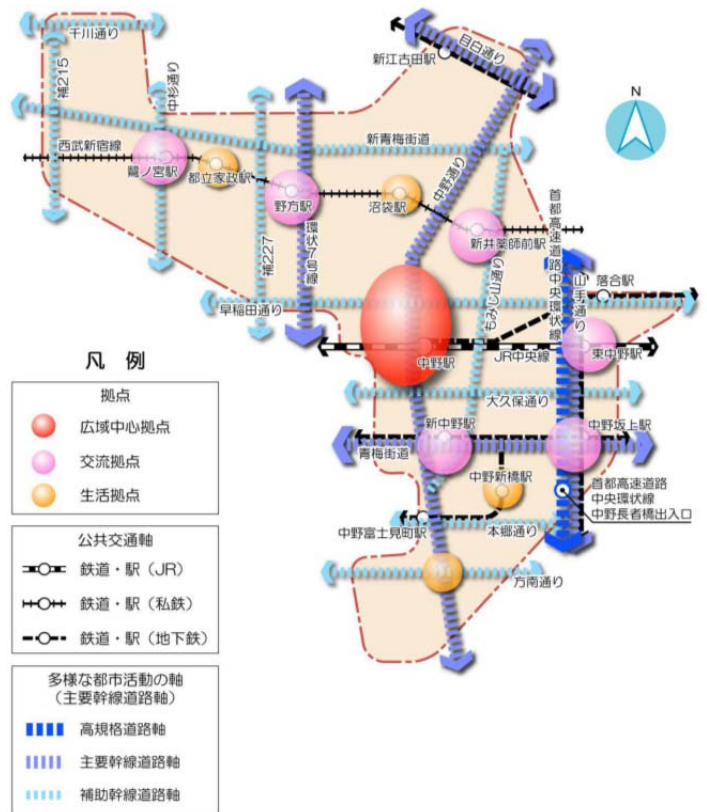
千川通り
補215
中杉通り
目白通り
新江古田駅
N
西武新宿線
鷺ノ宮駅
都立家政駅
新青梅街道
野方駅
沼袋駅
中野通り
環状7号線
補227
新井薬師前駅
首都高速道路中央環状線
山手通り
落合駅
早稲田通り
もみじ山通り
凡 例
中野駅
JR中央線
東中野駅
拠点
広域中心拠点
交流拠点
生活拠点
大久保通り
新中野駅
中野坂上駅
青梅街道
中野新橋駅
首都高速道路
中央環状線
中野長者橋出入口
公共交通軸
鉄道・駅（JR）
鉄道・駅（私鉄）
鉄道・駅（地下鉄）
中野富士見町駅
本郷通り
方南通り
多様な都市活動の軸
（主要幹線道路軸）
高規格道路軸
主要幹線道路軸
補助幹線道路軸